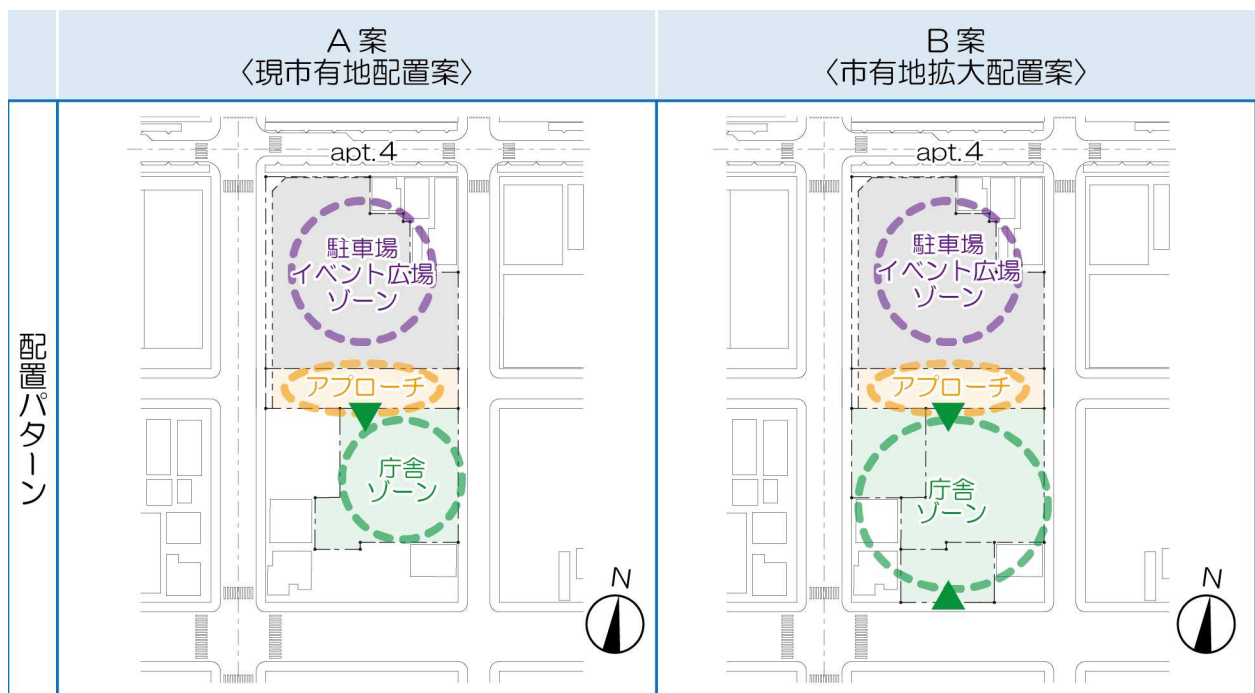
| | A案〈現市有地配置案〉 | B案〈市有地拡大配置案〉 |
|---|---|---|
| 配置パターン | apt.4 駐車場 イベント広場 ゾーン アプローチ 庁舎 ゾーン N | apt.4 駐車場 イベント広場 ゾーン アプローチ 庁舎 ゾーン N |